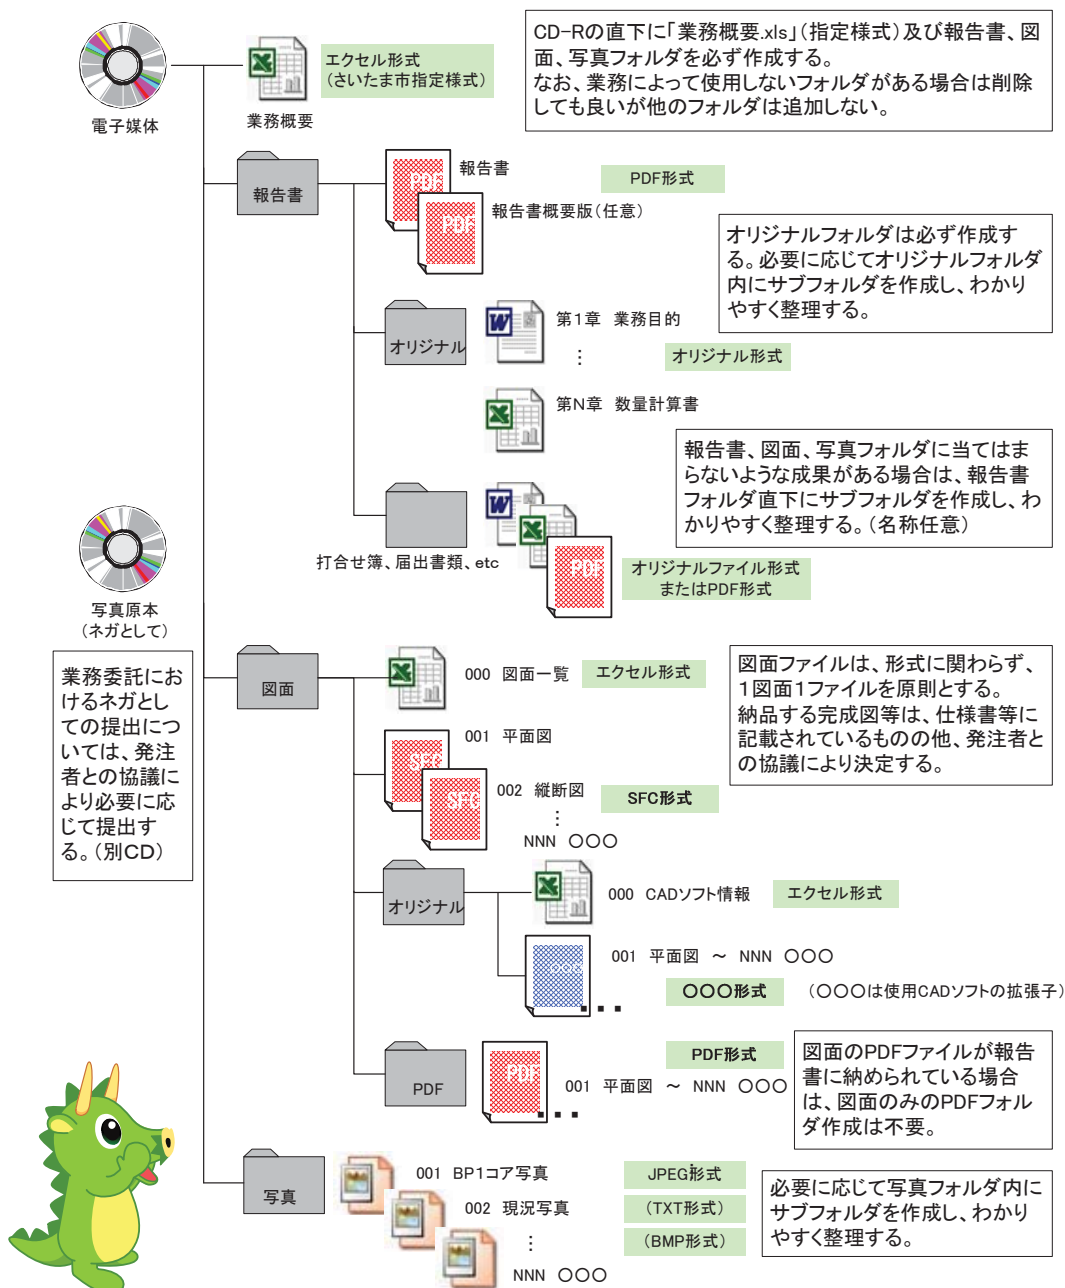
CD-Rの直下に「業務概要.xls」(指定様式)及び報告書、図面、写真フォルダを必ず作成する。
なお、業務によって使用しないフォルダがある場合は削除しても良いが他のフォルダは追加しない。

電子媒体

業務概要

エクセル形式
(さいたま市指定様式)

報告書

PDF

報告書

PDF

報告書概要版(任意)

PDF形式

オリジナルフォルダは必ず作成する。必要に応じてオリジナルフォルダ内にサブフォルダを作成し、わかりやすく整理する。

オリジナル

第1章 業務目的

⋮

オリジナル形式

第N章 数量計算書

報告書、図面、写真フォルダに当てはまらないような成果がある場合は、報告書フォルダ直下にサブフォルダを作成し、わかりやすく整理する。(名称任意)

打合せ簿、届出書類、etc

PDF

オリジナルファイル形式
またはPDF形式

写真原本
(ネガとして)

業務委託におけるネガとしての提出については、発注者との協議により必要に応じて提出する。(別CD)

図面

000 図面一覧

エクセル形式

図面ファイルは、形式に関わらず、1図面1ファイルを原則とする。
納品する完成図等は、仕様書等に記載されているものの他、発注者との協議により決定する。

SFC

001 平面図

SFC

002 縦断図

SFC形式

⋮

NNN ○○○

オリジナル

000 CADソフト情報

エクセル形式

001 平面図 ～ NNN ○○○

○○○形式

(○○○は使用CADソフトの拡張子)

PDF

PDF

PDF形式

001 平面図 ～ NNN ○○○

図面のPDFファイルが報告書に納められている場合は、図面のみのPDFフォルダ作成は不要。

写真

001 BP1コア写真

JPEG形式

002 現況写真

(TXT形式)

(BMP形式)

⋮

NNN ○○○

必要に応じて写真フォルダ内にサブフォルダを作成し、わかりやすく整理する。